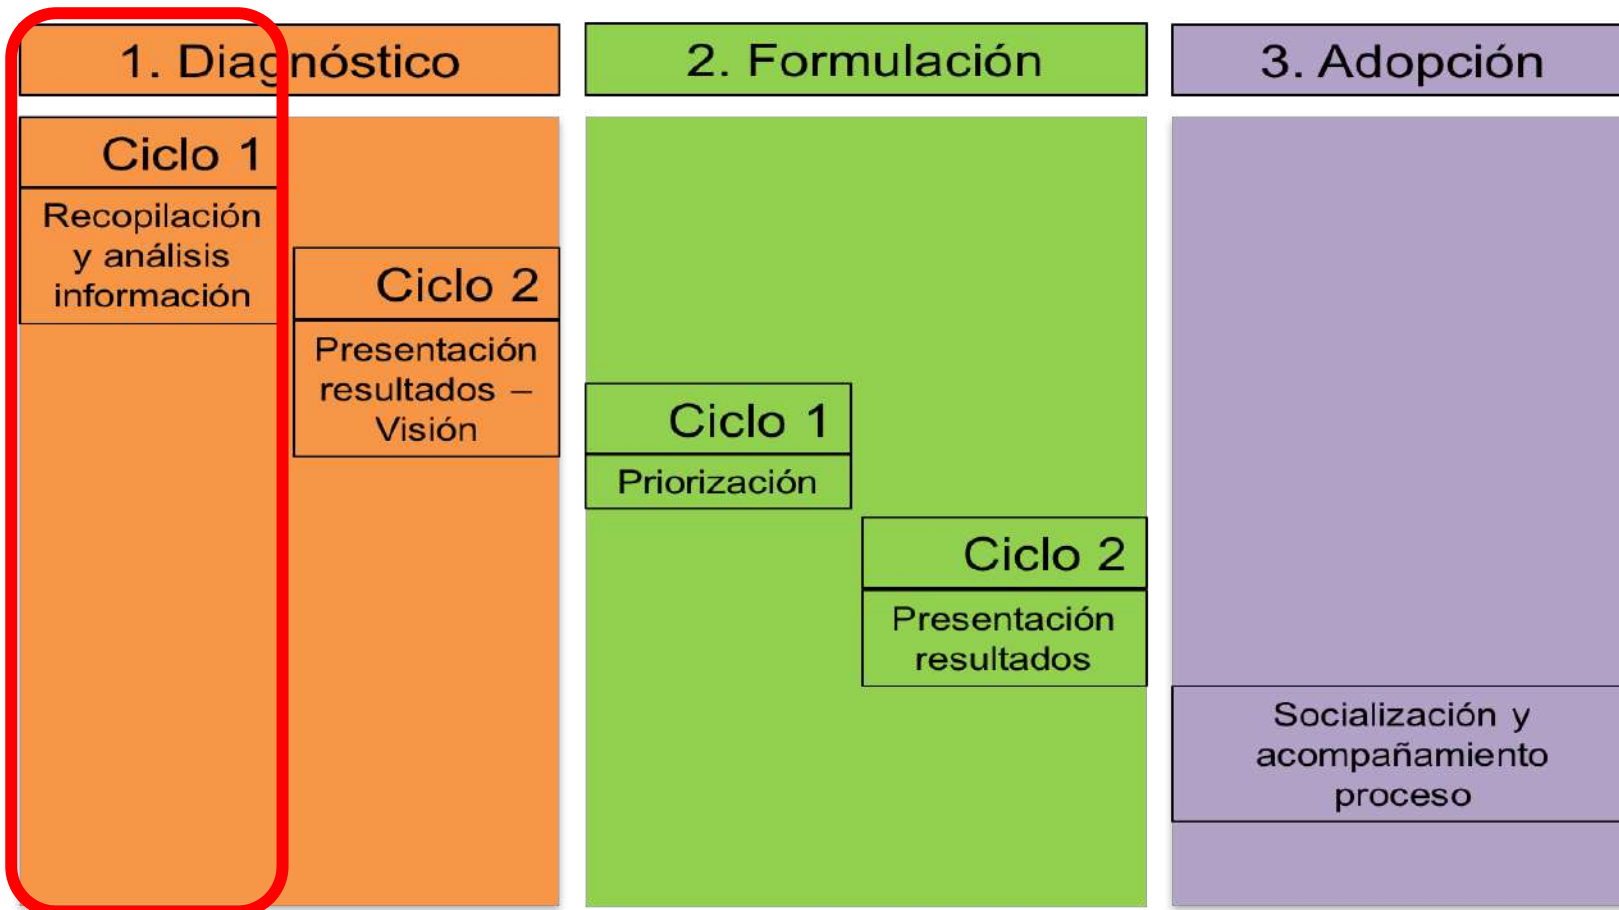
1. Diagnóstico

Ciclo 1

Recopilación y análisis información

Ciclo 2

Presentación resultados – Visión

2. Formulación

Ciclo 1

Priorización

Ciclo 2

Presentación resultados

3. Adopción

Socialización y acompañamiento proceso